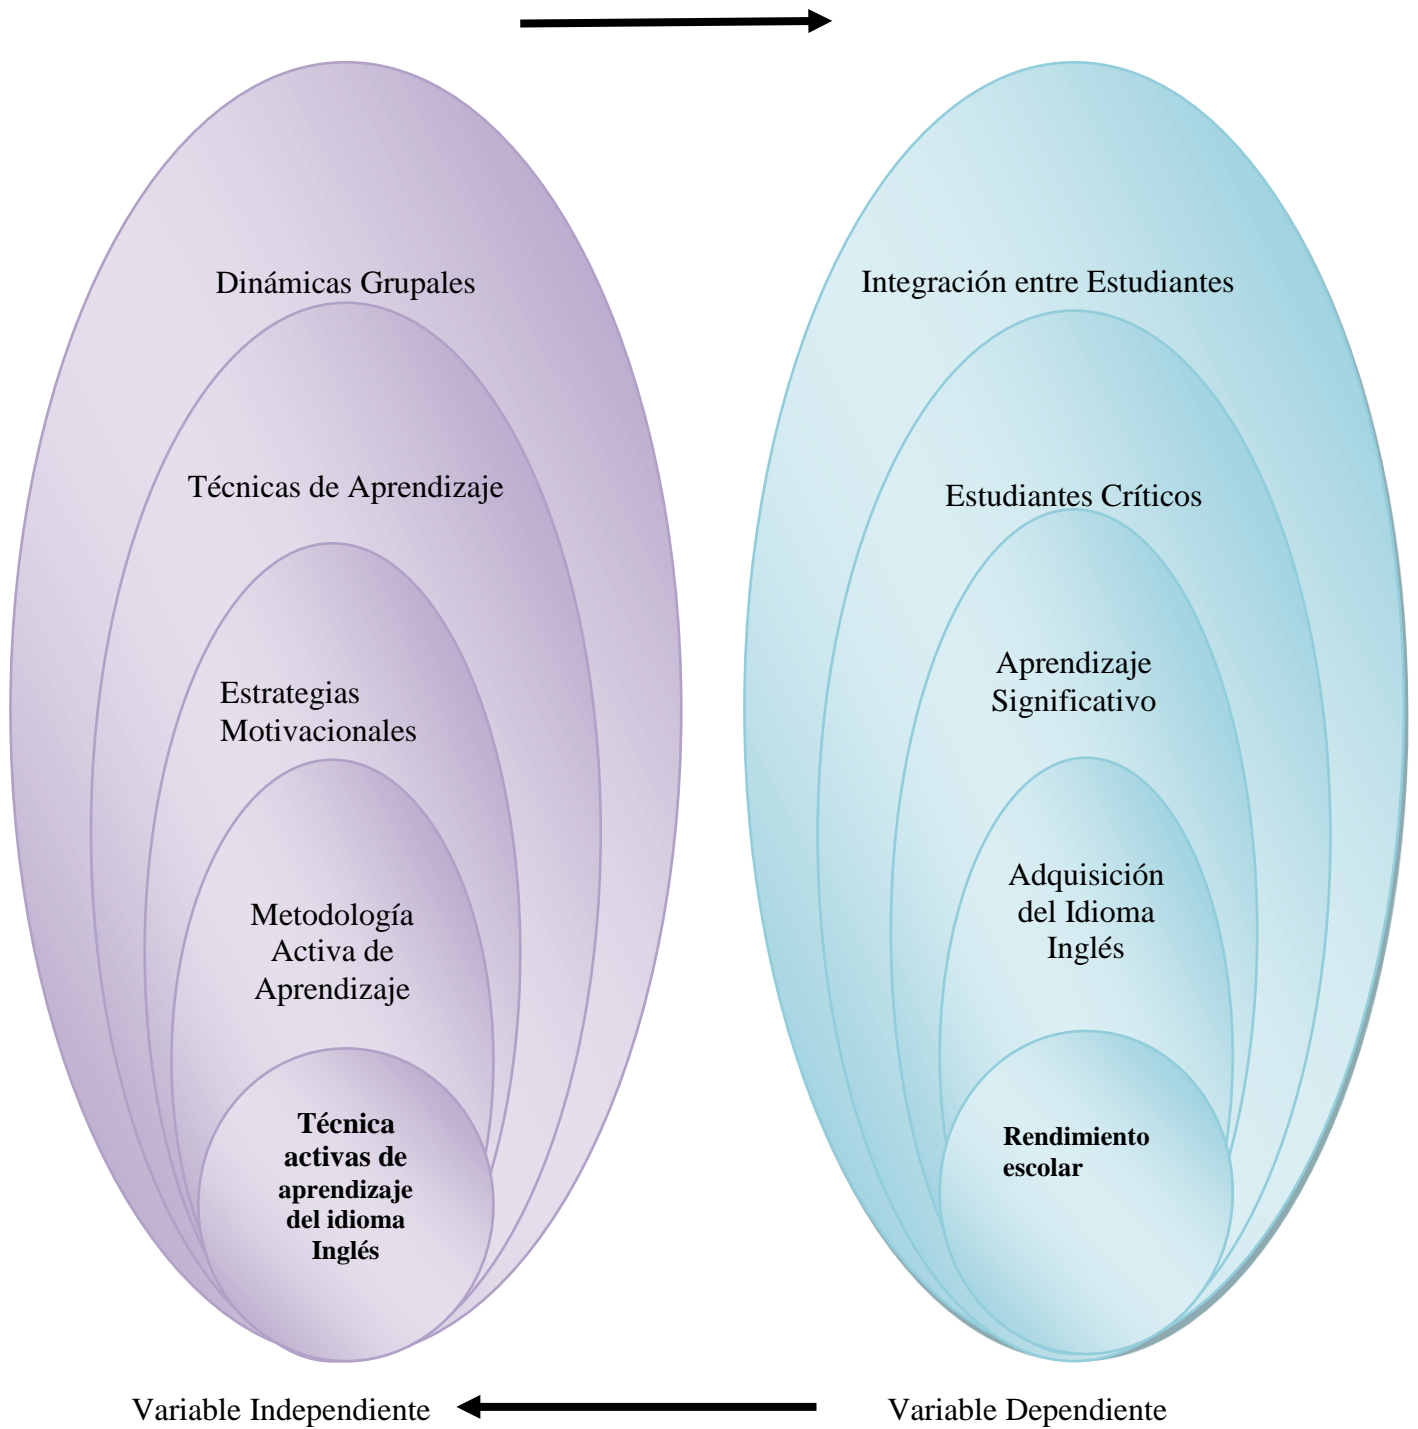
Dinámicas Grupales

Técnicas de Aprendizaje

Estrategias Motivacionales

Metodología Activa de Aprendizaje

**Técnica activas de aprendizaje del idioma Inglés**

Integración entre Estudiantes

Estudiantes Críticos

Aprendizaje Significativo

Adquisición del Idioma Inglés

**Rendimiento escolar**

Variable Independiente

Variable Dependiente